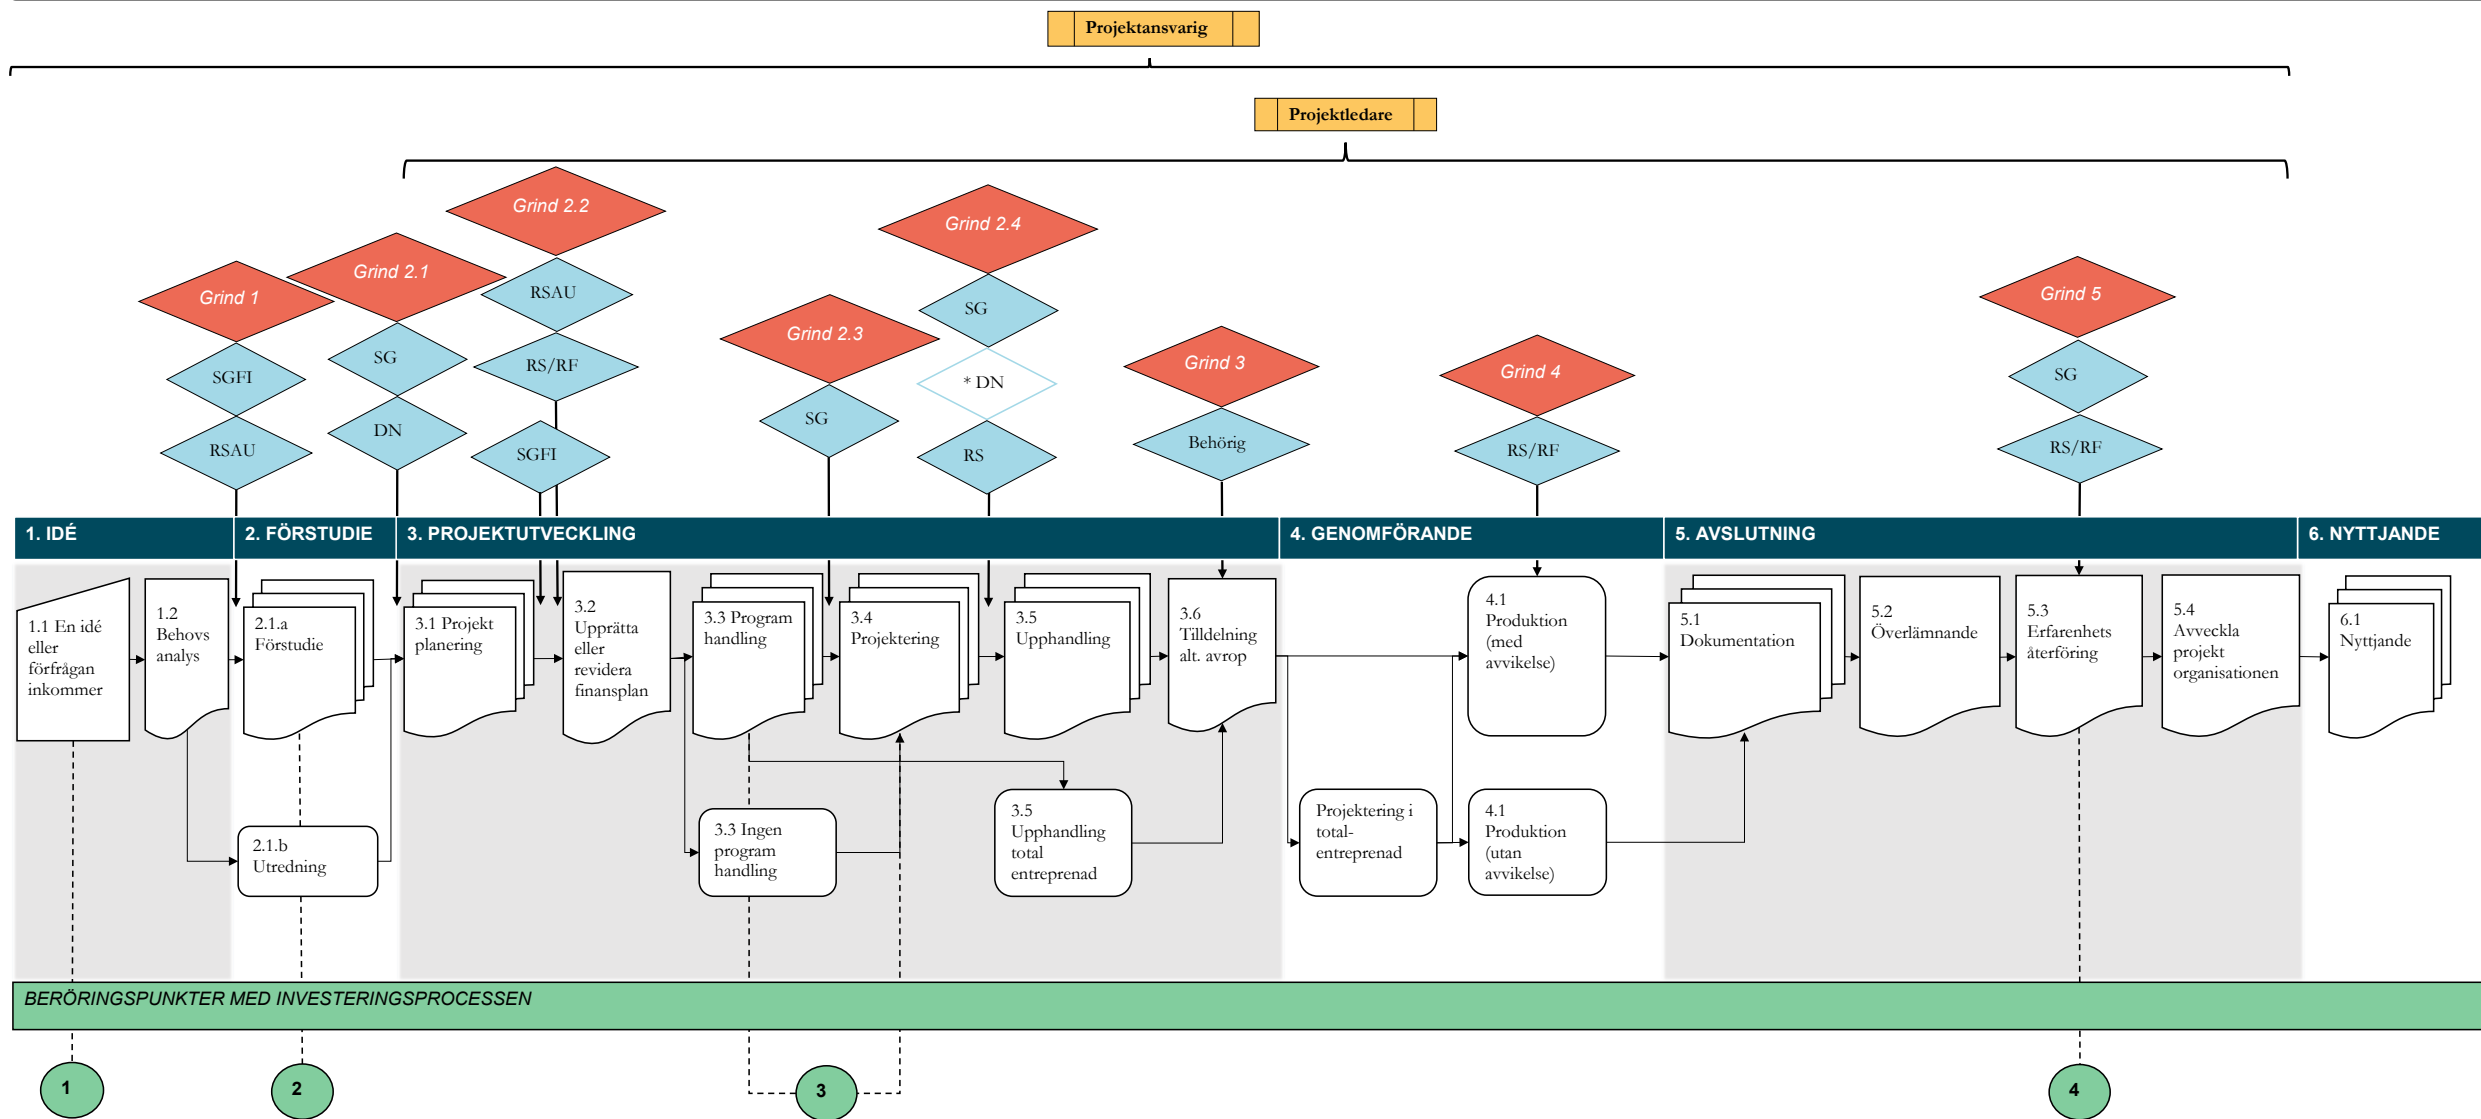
Projektansvarig

Projektledare

Grind 1
SGFI
RSAU

Grind 2.1
SG
DN

Grind 2.2
RSAU
RS/RF
SGFI

Grind 2.3
SG

Grind 2.4
SG
* DN
RS

Grind 3
Behörig

Grind 4
RS/RF

Grind 5
SG
RS/RF

1. IDÉ
2. FÖRSTUDIE
3. PROJEKTUTVECKLING
4. GENOMFÖRANDE
5. AVSLUTNING
6. NYTTJANDE

1.1 En idé eller förfrågan inkommer

1.2 Behovs analys

2.1.a Förstudie

2.1.b Utredning

3.1 Projekt planering

3.2 Upprätta eller revidera finansplan

3.3 Program handling

3.3 Ingen program handling

3.4 Projektering

3.5 Upphandling

3.5 Upphandling total entreprenad

3.6 Tilldelning alt. avrop

Projektering i total-entreprenad

4.1 Produktion (med avvikelse)

4.1 Produktion (utan avvikelse)

5.1 Dokumentation

5.2 Överlämnande

5.3 Erfarenhets återföring

5.4 Avveckla projekt organisationen

6.1 Nyttjande

BERÖRINGSPUNKTER MED INVESTERINGSPROCESSEN

1
2
3
4